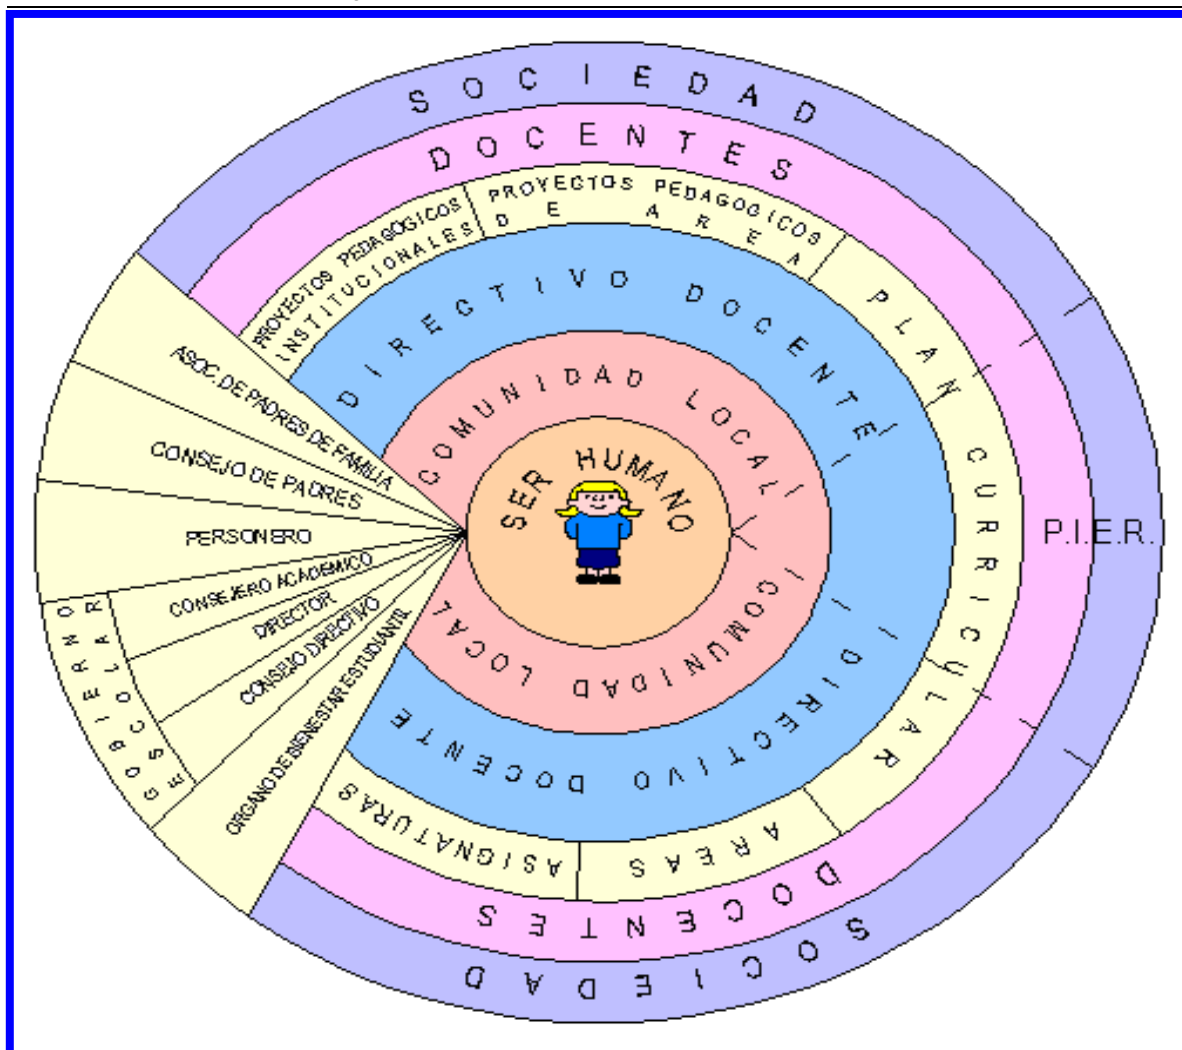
SOCIEDAD

DOCENTES

PROYECTOS PEDAGÓGICOS INSTITUCIONALES

PROYECTOS PEDAGOGICOS DE AREA

PLAN CURRICULAR

DIRECTIVO DOCENTE

COMUNIDAD LOCAL

SER HUMANO

COMUNIDAD LOCAL

DIRECTIVO DOCENTE

AREAS

ASIGNATURAS

DOCENTES

SOCIEDAD

P.I.E.R.

ASOC. DE PADRES DE FAMILIA

CONSEJO DE PADRES

PERSONERO

CONSEJERO ACADEMICO

DIRECTOR

CONSEJO DIRECTIVO

ORGANO DE BIENESTAR ESTUDIANTIL

GOBIERNO ESCOLAR